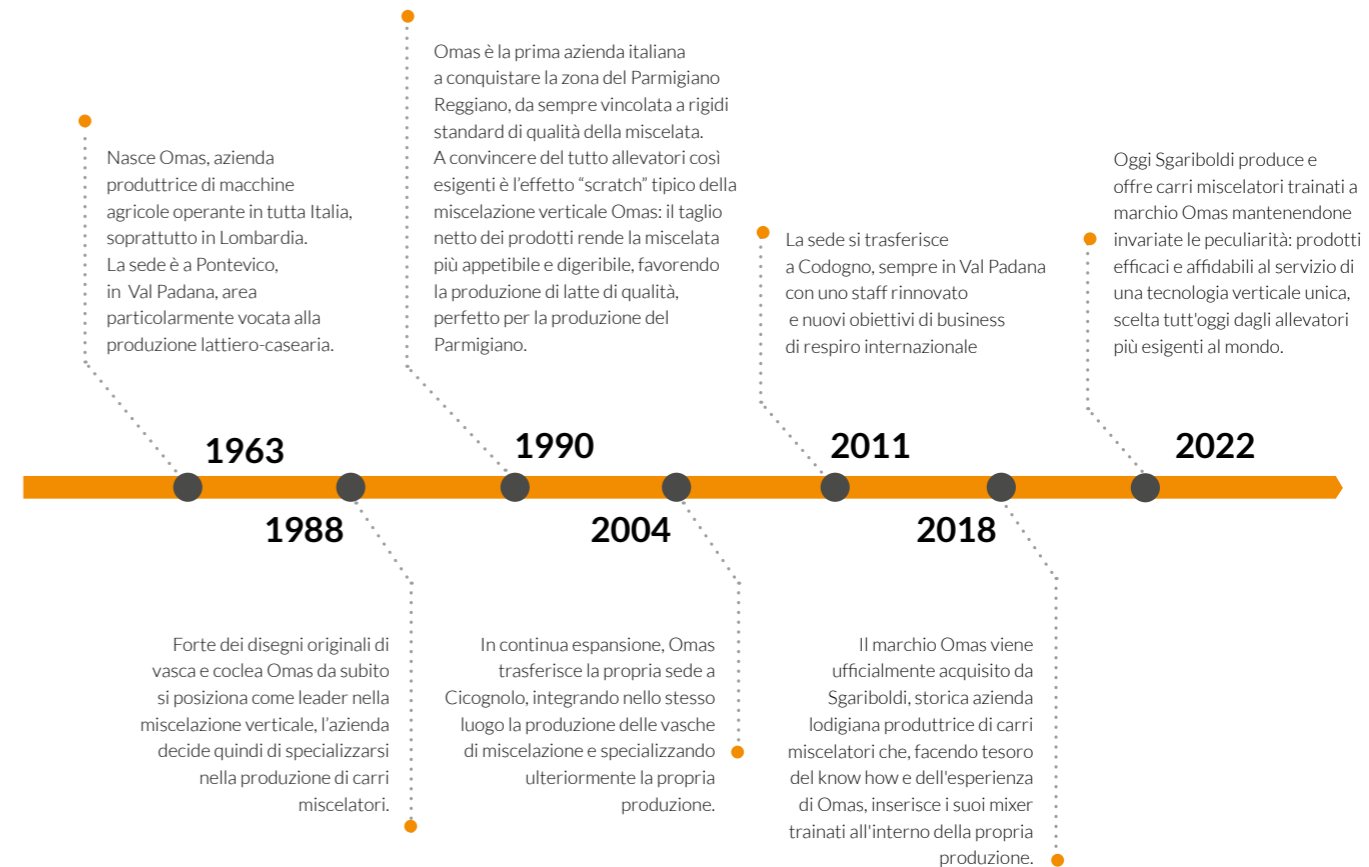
Nasce Omas, azienda produttrice di macchine agricole operante in tutta Italia, soprattutto in Lombardia.
La sede è a Pontevico, in Val Padana, area particolarmente vocata alla produzione lattiero-casearia.

Omas è la prima azienda italiana a conquistare la zona del Parmigiano Reggiano, da sempre vincolata a rigidi standard di qualità della miscelata.
A convincere del tutto allevatori così esigenti è l'effetto "scratch" tipico della miscelazione verticale Omas: il taglio netto dei prodotti rende la miscelata più appetibile e digeribile, favorendo la produzione di latte di qualità, perfetto per la produzione del Parmigiano.

La sede si trasferisce a Codogno, sempre in Val Padana con uno staff rinnovato e nuovi obiettivi di business di respiro internazionale

Oggi Sgariboldi produce e offre carri miscelatori trainati a marchio Omas mantenendone invariate le peculiarità: prodotti efficaci e affidabili al servizio di una tecnologia verticale unica, scelta tutt'oggi dagli allevatori più esigenti al mondo.

1963

1990

2011

2022

1988

2004

2018

Forte dei disegni originali di vasca e coclea Omas da subito si posiziona come leader nella miscelazione verticale, l'azienda decide quindi di specializzarsi nella produzione di carri miscelatori.

In continua espansione, Omas trasferisce la propria sede a Cicognolo, integrando nello stesso luogo la produzione delle vasche di miscelazione e specializzando ulteriormente la propria produzione.

Il marchio Omas viene ufficialmente acquisito da Sgariboldi, storica azienda lodigiana produttrice di carri miscelatori che, facendo tesoro del know how e dell'esperienza di Omas, inserisce i suoi mixer trainati all'interno della propria produzione.